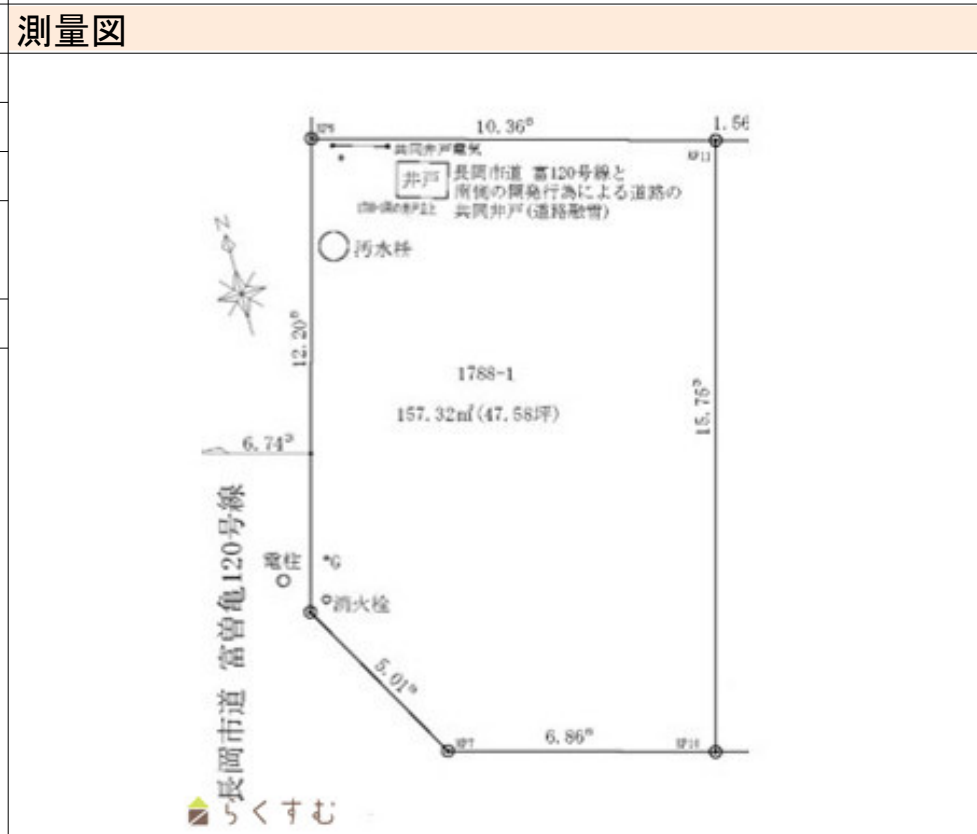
測量図

KP8
10.36$^m$
1.56
KP11
共同井戸電気
井戸
長岡市道 富120号線と
南側の開発行為による道路の
共同井戸(道路敷管)
汚水枡
N
12.20$^m$
1788-1
157.32㎡(47.58坪)
15.76$^m$
6.74$^m$
長岡市道 富曽亀120号線
電柱
G
消火栓
5.01$^m$
KP7
6.86$^m$
KP10
らくすむ